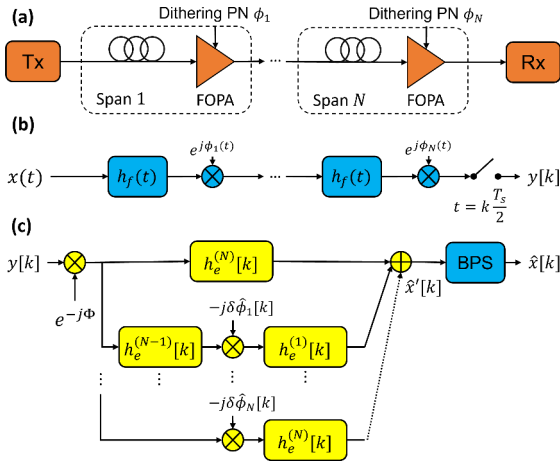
(a)

Dithering PN $\phi_1$

Dithering PN $\phi_N$

Tx

Span 1

FOPA

Span $N$

FOPA

Rx

(b)

$x(t)$

$h_f(t)$

$e^{j\phi_1(t)}$

$h_f(t)$

$e^{j\phi_N(t)}$

$y[k]$

$t = k\frac{T_s}{2}$

(c)

$y[k]$

$e^{-j\Phi}$

$h_e^{(N)}[k]$

$-j\delta\hat{\phi}_1[k]$

$h_e^{(N-1)}[k]$

$h_e^{(1)}[k]$

$\hat{x}'[k]$

BPS

$\hat{x}[k]$

$-j\delta\hat{\phi}_N[k]$

$h_e^{(N)}[k]$